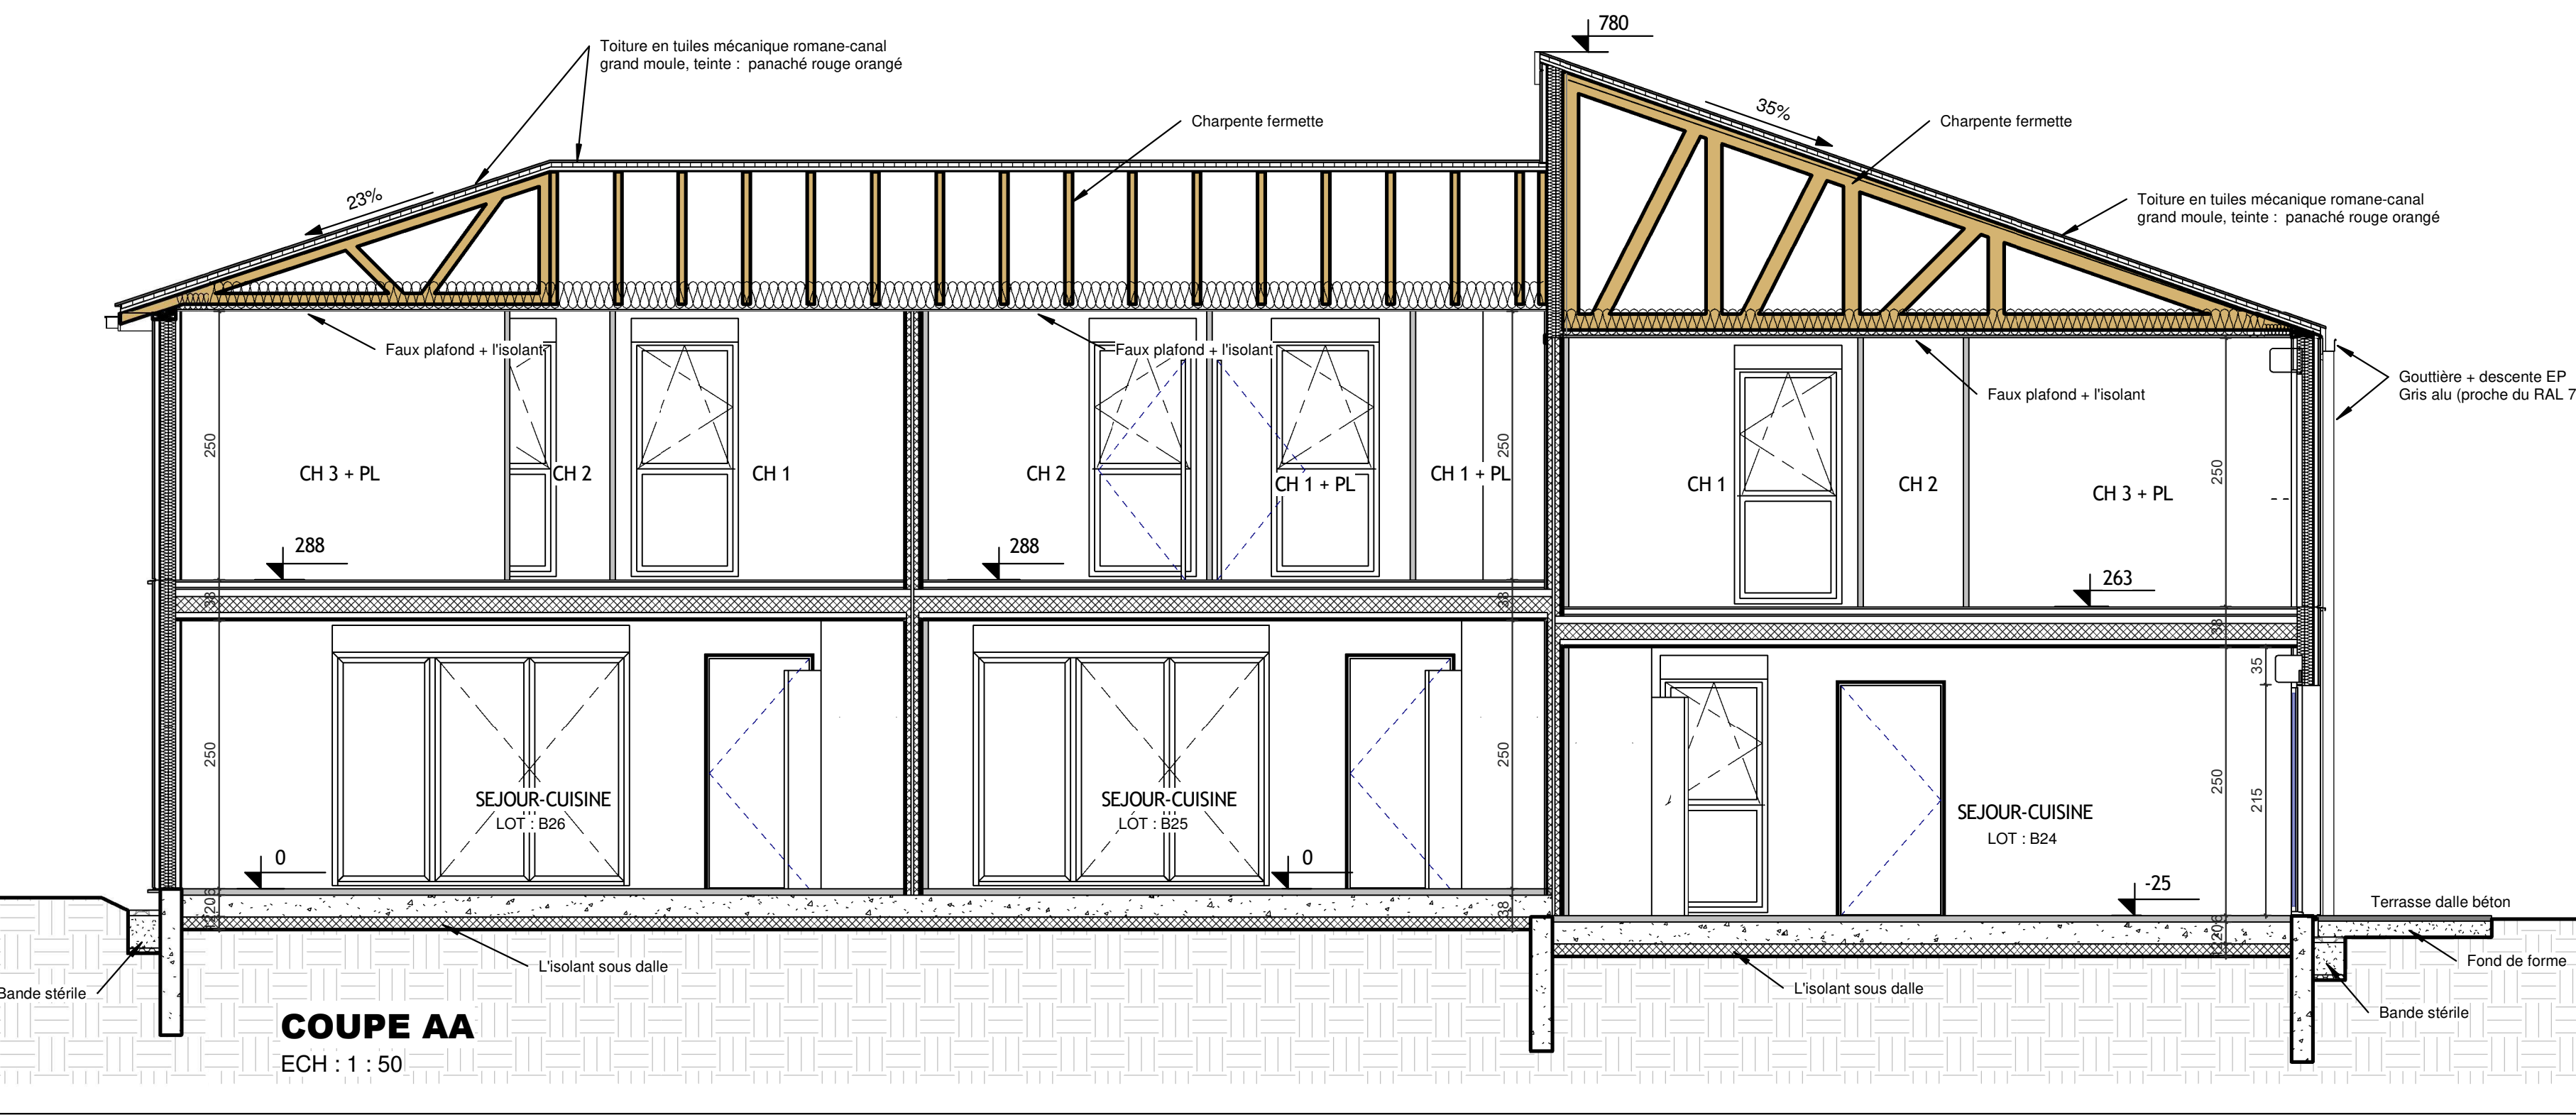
Toiture en tuiles mécanique romane-canal
grand moule, teinte : panaché rouge orangé

780

35%

Charpente fermette

Charpente fermette

23%

Toiture en tuiles mécanique romane-canal
grand moule, teinte : panaché rouge orangé

Faux plafond + l'isolant

Faux plafond + l'isolant

Faux plafond + l'isolant

Gouttière + descente EP
Gris alu (proche du RAL 7

250

CH 3 + PL

CH 2

CH 1

CH 2

CH 1 + PL

250

CH 1 + PL

CH 1

CH 2

CH 3 + PL

250

288

288

263

38

38

38

250

SEJOUR-CUISINE
LOT : B26

SEJOUR-CUISINE
LOT : B25

250

35

250

215

SEJOUR-CUISINE
LOT : B24

0

0

-25

20

38

20

Terrasse dalle béton

Fond de forme

L'isolant sous dalle

L'isolant sous dalle

Bande stérile

Bande stérile

COUPE AA
ECH : 1 : 50